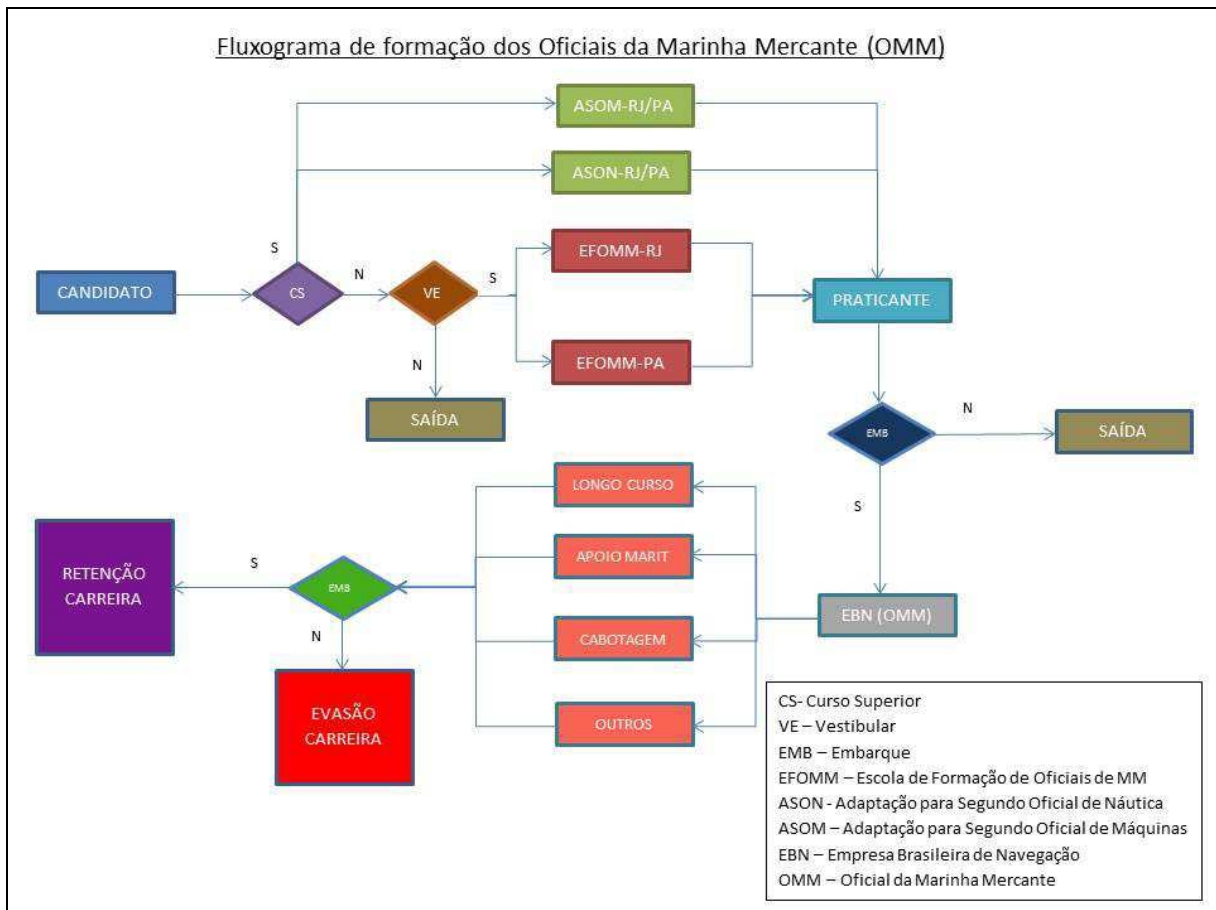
Fluxograma de formação dos Oficiais da Marinha Mercante (OMM)

ASOM-RJ/PA

ASON-RJ/PA

S

CANDIDATO

CS

N

VE

S

EFOMM-RJ

EFOMM-PA

PRATICANTE

N

SAÍDA

EMB

N

SAÍDA

S

LONGO CURSO

APOIO MARIT

CABOTAGEM

OUTROS

EBN (OMM)

S

RETENÇÃO CARREIRA

EMB

N

EVASÃO CARREIRA

CS- Curso Superior
VE – Vestibular
EMB – Embarque
EFOMM – Escola de Formação de Oficiais de MM
ASON - Adaptação para Segundo Oficial de Náutica
ASOM – Adaptação para Segundo Oficial de Máquinas
EBN – Empresa Brasileira de Navegação
OMM – Oficial da Marinha Mercante